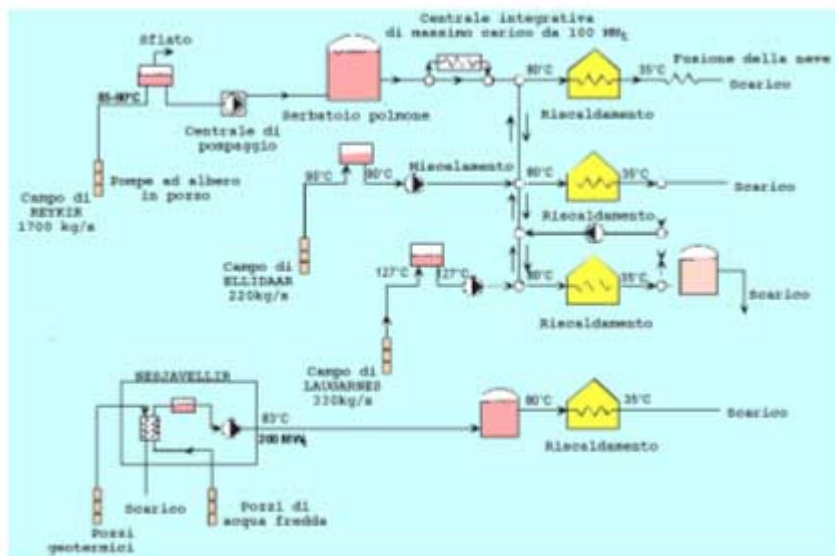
Sfiato

Centrale integrativa di massimo carico da 100 MW$_t$

85-89°C

Serbatoio polmone

80°C

35°C

Fusione della neve

Scarico

Centrale di pompaggio

Riscaldamento

Campo di REYKIR 1700 kg/s

Pompe ad albero in pozzo

90°C

90°C

Miscelamento

80°C

35°C

Scarico

Riscaldamento

Campo di ELLIDAAR 220kg/s

127°C

127°C

80°C

35°C

Scarico

Riscaldamento

Campo di LAUGARNES 330kg/s

NESJAVELLIR

83°C

200 MW$_t$

80°C

35°C

Scarico

Riscaldamento

Pozzi geotermici

Scarico

Pozzi di acqua fredda